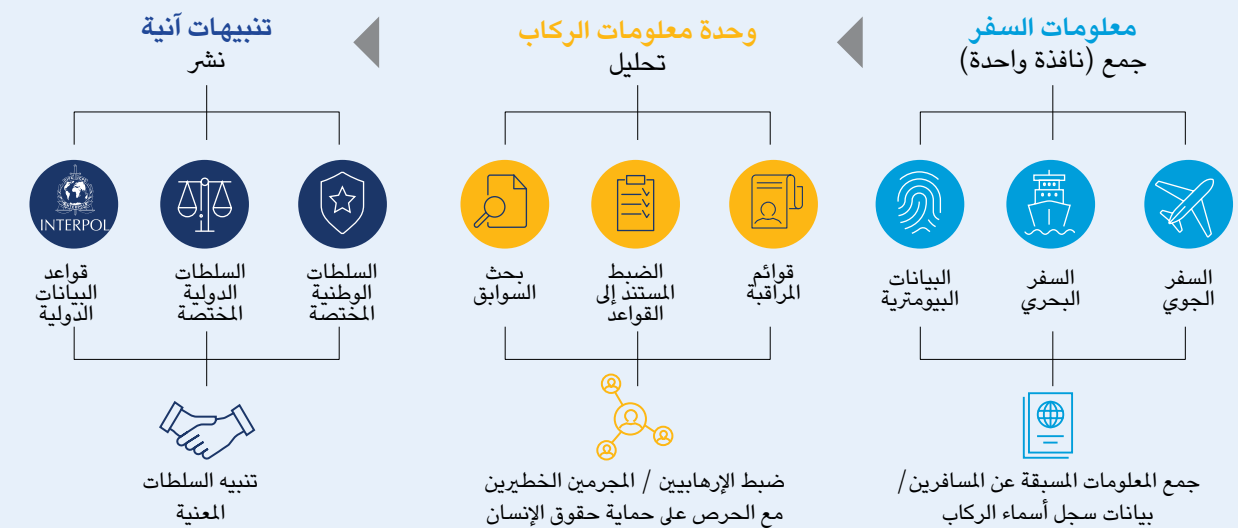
معلومات السفر
جمع (نافذة واحدة)

وحدة معلومات الركاب
تحليل

تنبيهات آنية
نشر

السفر الجوي

السفر البحري

البيانات البيومترية

قوائم المراقبة

الضبط المستند إلى القواعد

بحث السوابق

السلطات الوطنية المختصة

السلطات الدولية المختصة

INTERPOL

قواعد البيانات الدولية

جمع المعلومات المسبقة عن المسافرين/ بيانات سجل أسماء الركاب

ضبط الإرهابيين / المجرمين الخطيرين مع الحرص على حماية حقوق الإنسان

تنبيه السلطات المعنية